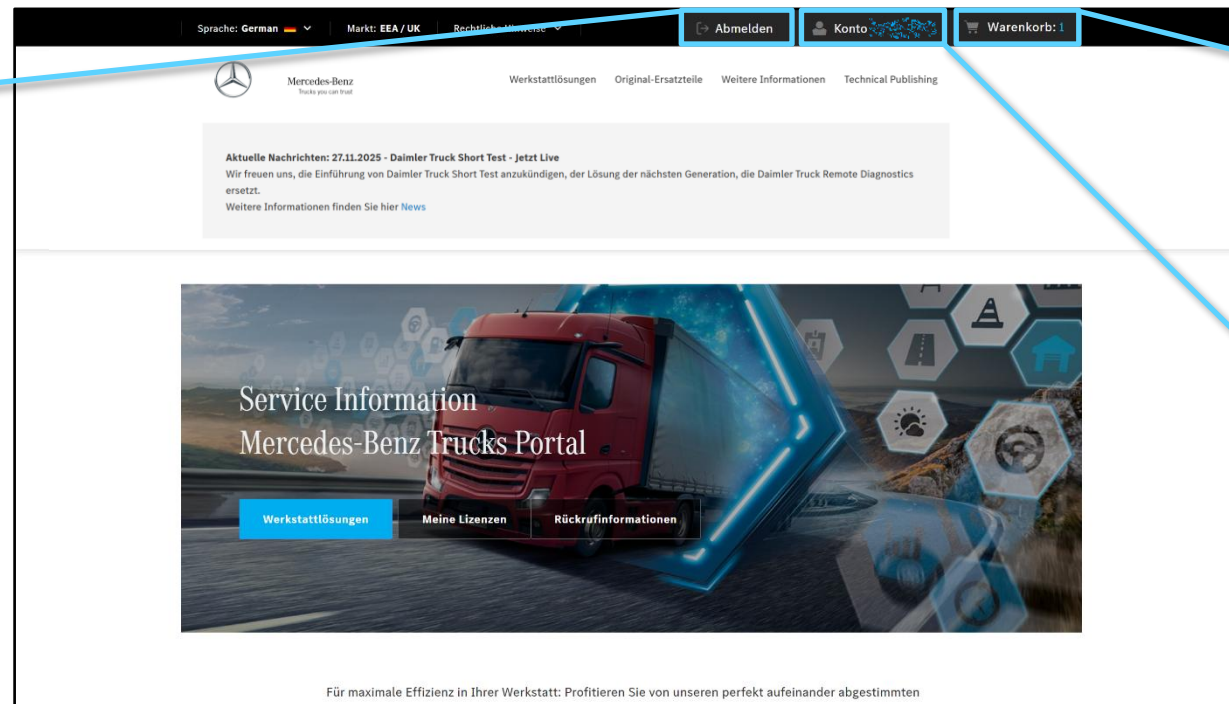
Sprache: German | Markt: EEA / UK | Rechtliche Hinweise

Abmelden | Konto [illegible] | Warenkorb: 1

Mercedes-Benz
Trucks you can trust

Werkstattlösungen | Original-Ersatzteile | Weitere Informationen | Technical Publishing

Aktuelle Nachrichten: 27.11.2025 - Daimler Truck Short Test - Jetzt Live
Wir freuen uns, die Einführung von Daimler Truck Short Test anzukündigen, der Lösung der nächsten Generation, die Daimler Truck Remote Diagnostics ersetzt.
Weitere Informationen finden Sie hier News

Service Information
Mercedes-Benz Trucks Portal

Werkstattlösungen | Meine Lizenzen | Rückrufinformationen

Für maximale Effizienz in Ihrer Werkstatt: Profitieren Sie von unseren perfekt aufeinander abgestimmten